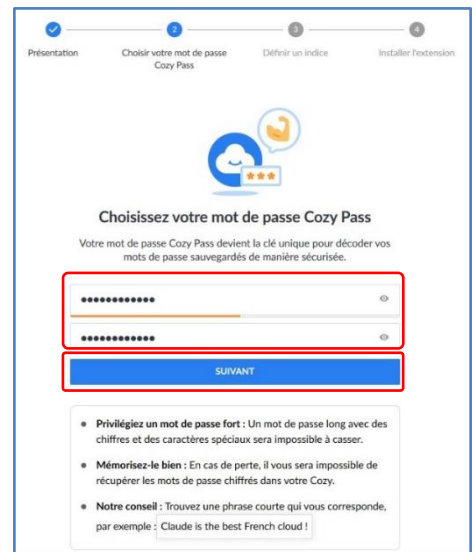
2 3 4

Présentation

Choisir votre mot de passe Cozy Pass

Définir un indice

Installer l'extension

Choisissez votre mot de passe Cozy Pass

Votre mot de passe Cozy Pass devient la clé unique pour décoder vos mots de passe sauvegardés de manière sécurisée.

••••••••••••

••••••••••••

SUIVANT

- **Privilégiez un mot de passe fort :** Un mot de passe long avec des chiffres et des caractères spéciaux sera impossible à casser.
- **Mémorisez-le bien :** En cas de perte, il vous sera impossible de récupérer les mots de passe chiffrés dans votre Cozy.
- **Notre conseil :** Trouvez une phrase courte qui vous corresponde, par exemple : Claude is the best French cloud !